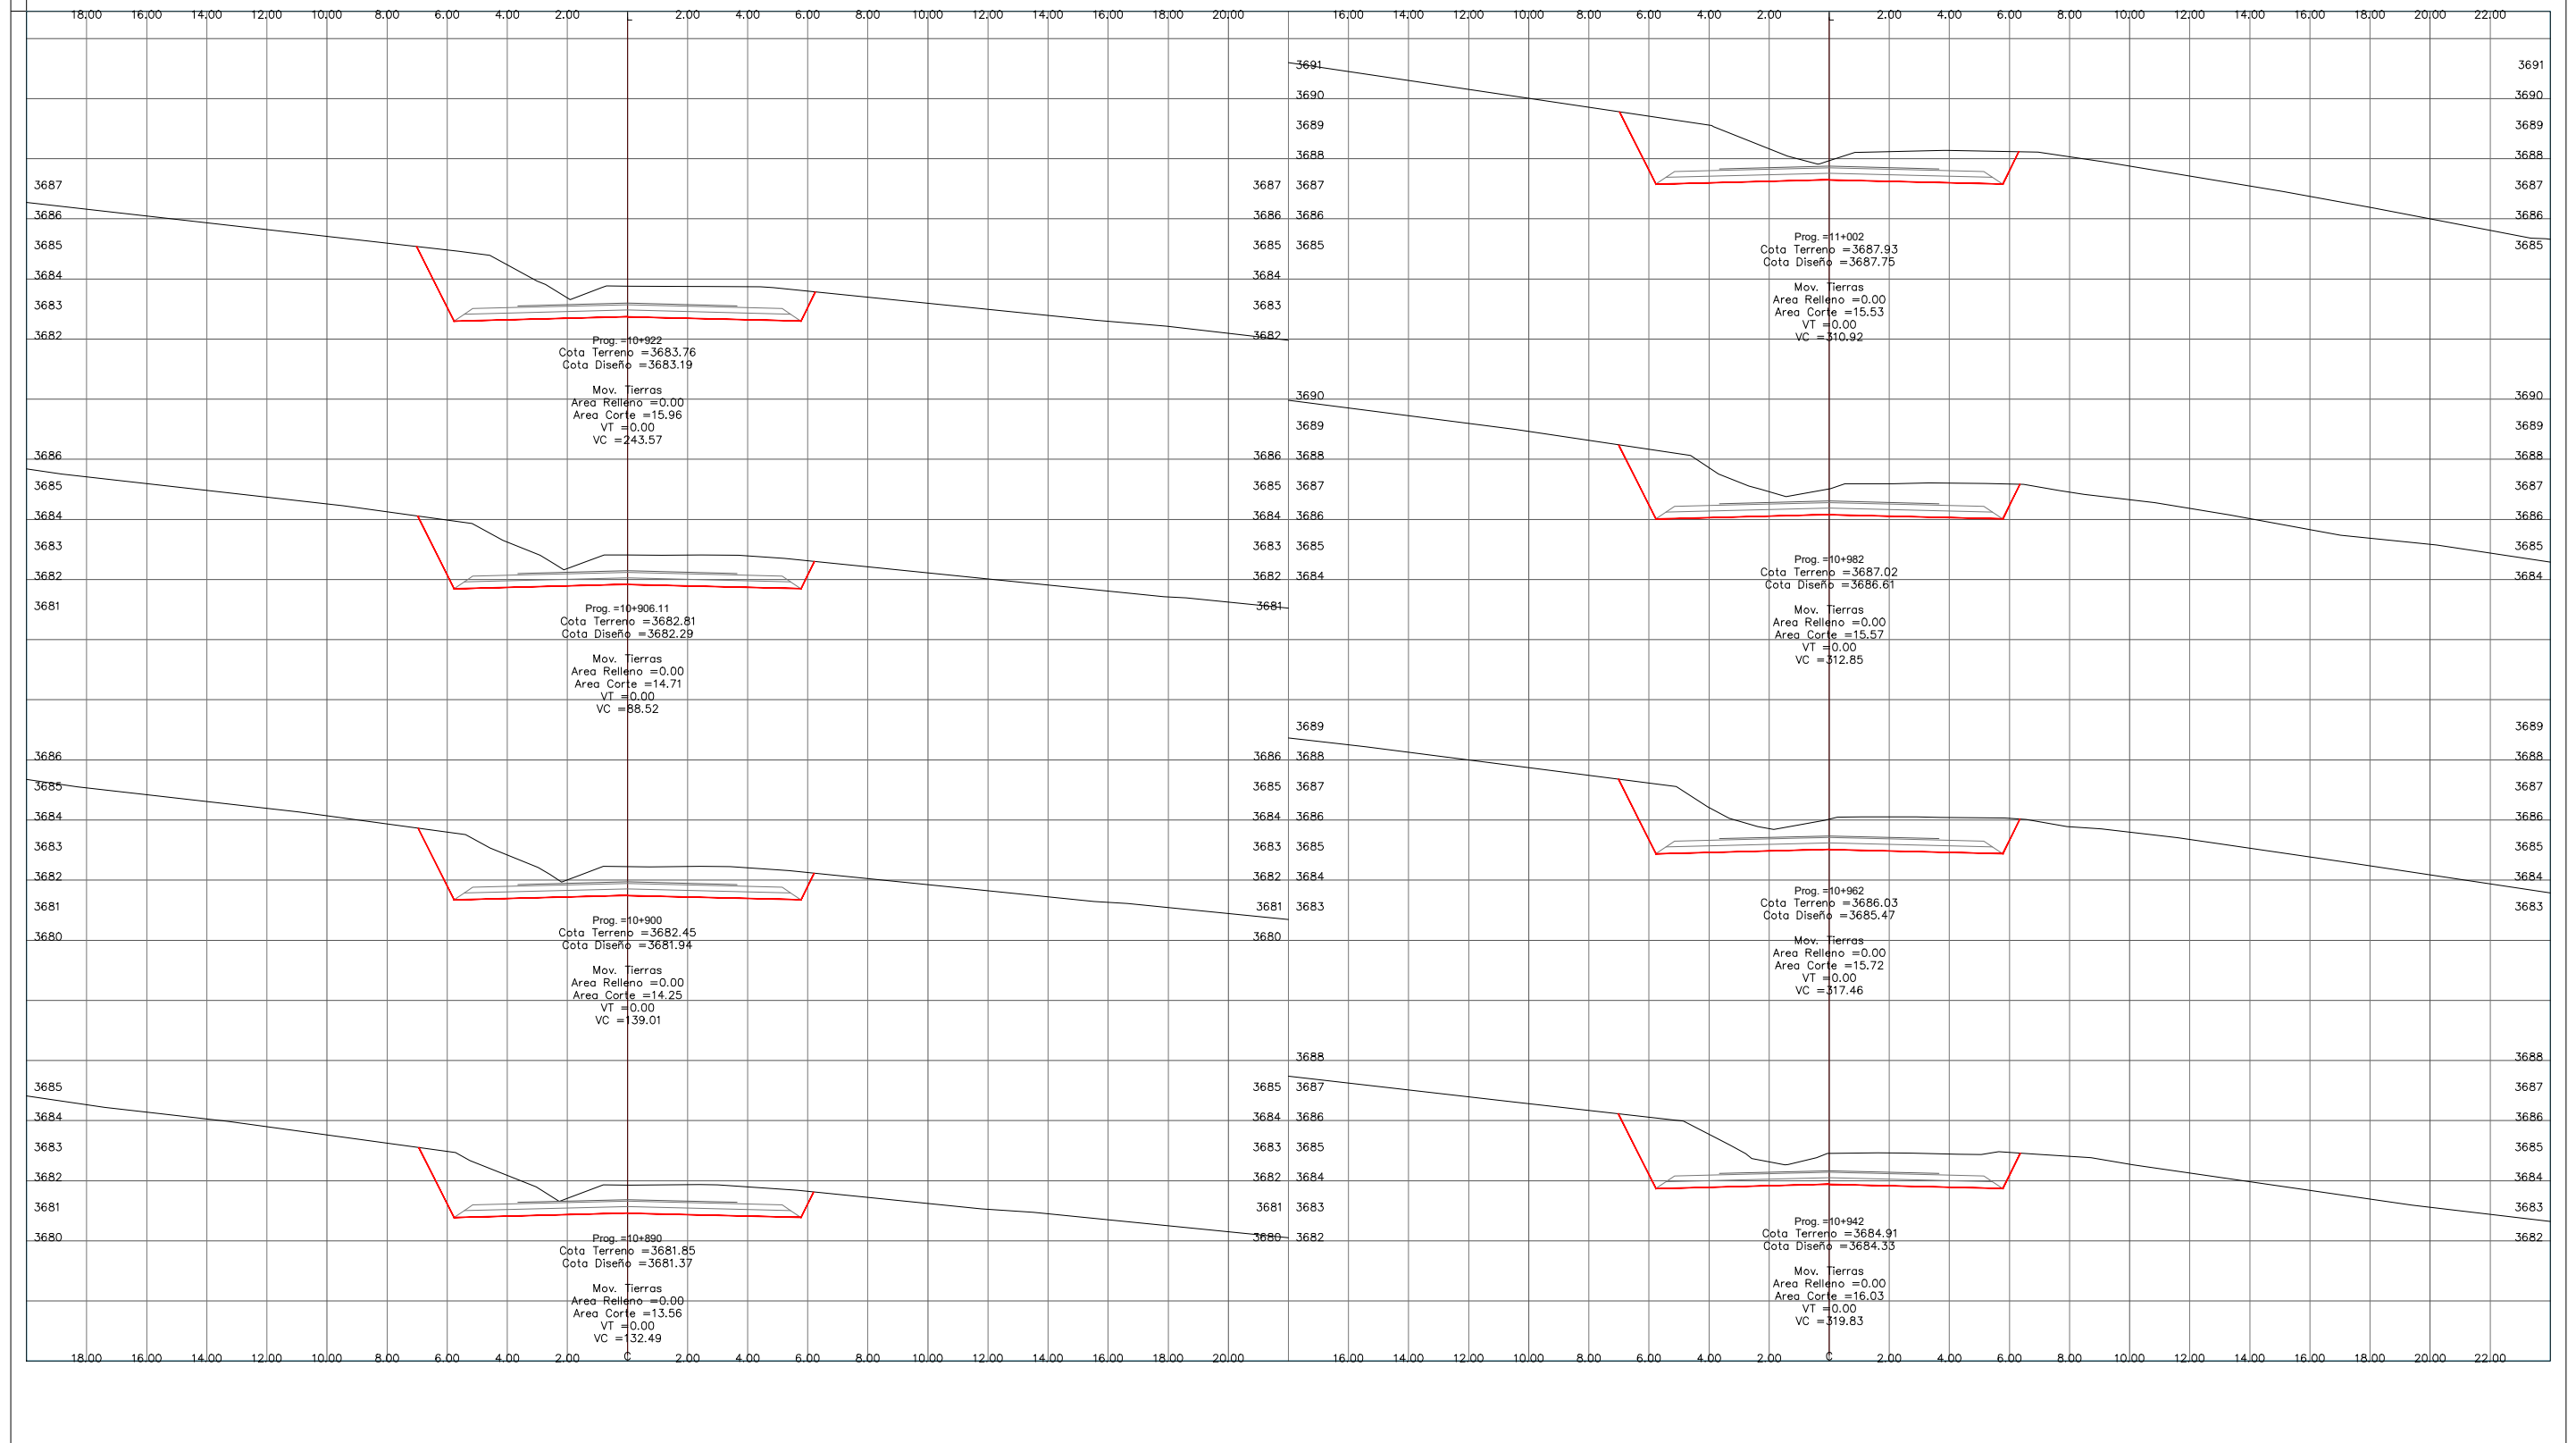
18.00 16.00 14.00 12.00 10.00 8.00 6.00 4.00 2.00 C 2.00 4.00 6.00 8.00 10.00 12.00 14.00 16.00 18.00 20.00

3687 3686 3685 3684 3683 3682

Prog. =10+922
Cota Terreno =3683.76
Cota Diseño =3683.19

Mov. Tierras
Area Relleno =0.00
Area Corte =15.96
VT =0.00
VC =243.57

3686 3685 3684 3683 3682 3681

Prog. =10+906.11
Cota Terreno =3682.81
Cota Diseño =3682.29

Mov. Tierras
Area Relleno =0.00
Area Corte =14.71
VT =0.00
VC =88.52

3686 3685 3684 3683 3682 3681 3680

Prog. =10+900
Cota Terreno =3682.45
Cota Diseño =3681.94

Mov. Tierras
Area Relleno =0.00
Area Corte =14.25
VT =0.00
VC =139.01

3685 3684 3683 3682 3681 3680

Prog. =10+890
Cota Terreno =3681.85
Cota Diseño =3681.37

Mov. Tierras
Area Relleno =0.00
Area Corte =13.56
VT =0.00
VC =132.49

18.00 16.00 14.00 12.00 10.00 8.00 6.00 4.00 2.00 C 2.00 4.00 6.00 8.00 10.00 12.00 14.00 16.00 18.00 20.00

16.00 14.00 12.00 10.00 8.00 6.00 4.00 2.00 C 2.00 4.00 6.00 8.00 10.00 12.00 14.00 16.00 18.00 20.00 22.00

3691 3690 3689 3688 3687 3686 3685

Prog. =11+002
Cota Terreno =3687.93
Cota Diseño =3687.75

Mov. Tierras
Area Relleno =0.00
Area Corte =15.53
VT =0.00
VC =310.92

3690 3689 3688 3687 3686 3685 3684

Prog. =10+982
Cota Terreno =3687.02
Cota Diseño =3686.61

Mov. Tierras
Area Relleno =0.00
Area Corte =15.57
VT =0.00
VC =312.85

3689 3688 3687 3686 3685 3684 3683

Prog. =10+962
Cota Terreno =3686.03
Cota Diseño =3685.47

Mov. Tierras
Area Relleno =0.00
Area Corte =15.72
VT =0.00
VC =317.46

3688 3687 3686 3685 3684 3683 3682

Prog. =10+942
Cota Terreno =3684.91
Cota Diseño =3684.33

Mov. Tierras
Area Relleno =0.00
Area Corte =16.03
VT =0.00
VC =319.83

16.00 14.00 12.00 10.00 8.00 6.00 4.00 2.00 C 2.00 4.00 6.00 8.00 10.00 12.00 14.00 16.00 18.00 20.00 22.00